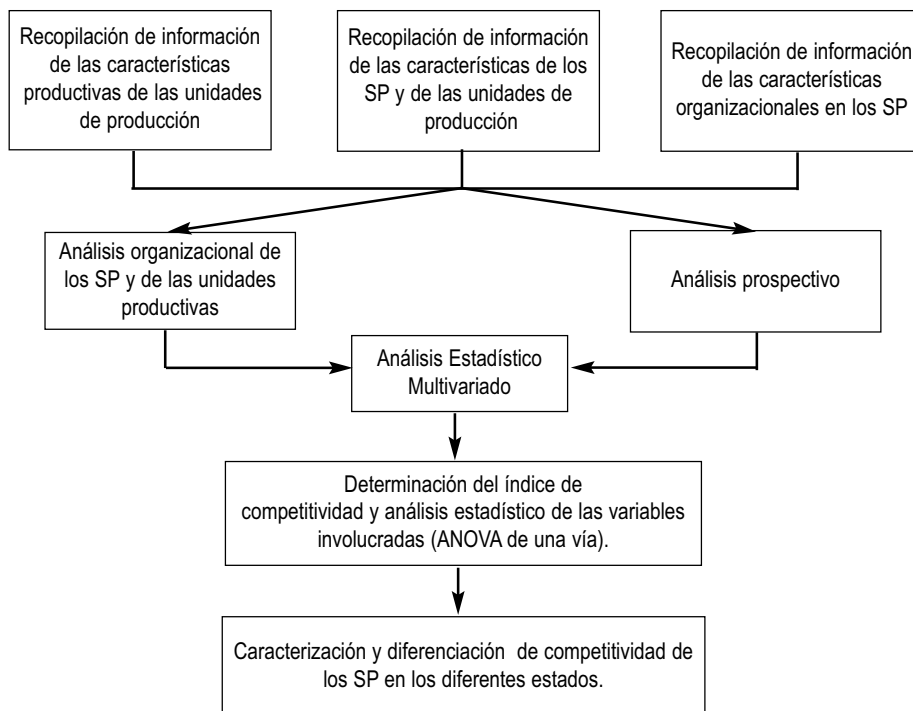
Recopilación de información de las características productivas de las unidades de producción

Recopilación de información de las características de los SP y de las unidades de producción

Recopilación de información de las características organizacionales en los SP

Análisis organizacional de los SP y de las unidades productivas

Análisis prospectivo

Análisis Estadístico Multivariado

Determinación del índice de competitividad y análisis estadístico de las variables involucradas (ANOVA de una vía).

Caracterización y diferenciación de competitividad de los SP en los diferentes estados.